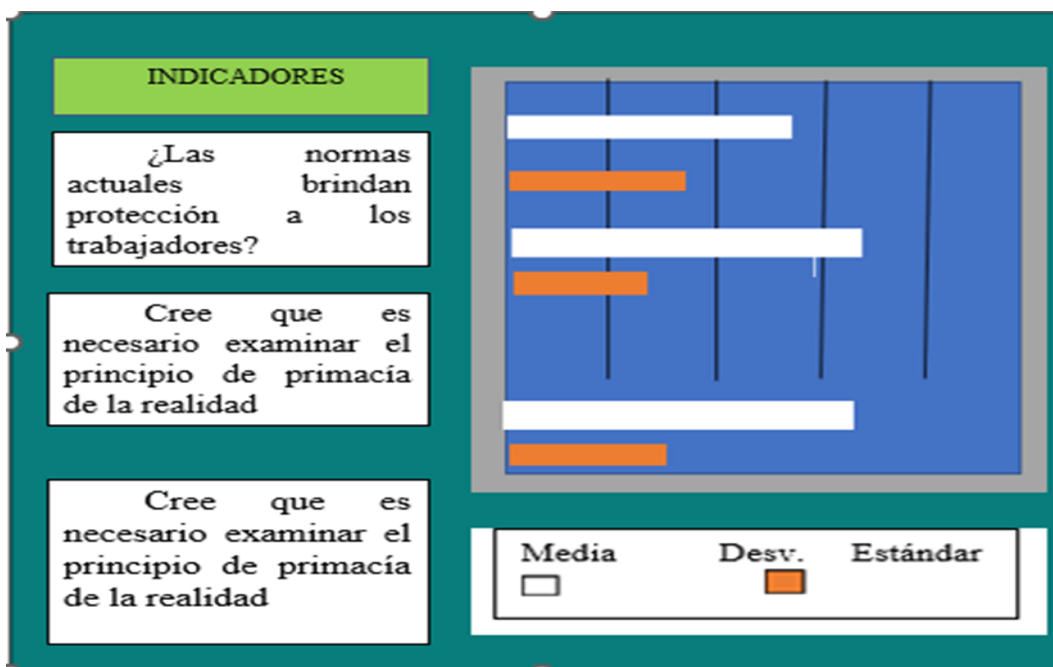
INDICADORES

¿Las normas actuales brindan protección a los trabajadores?

Cree que es necesario examinar el principio de primacía de la realidad

Cree que es necesario examinar el principio de primacía de la realidad

Media Desv. Estándar